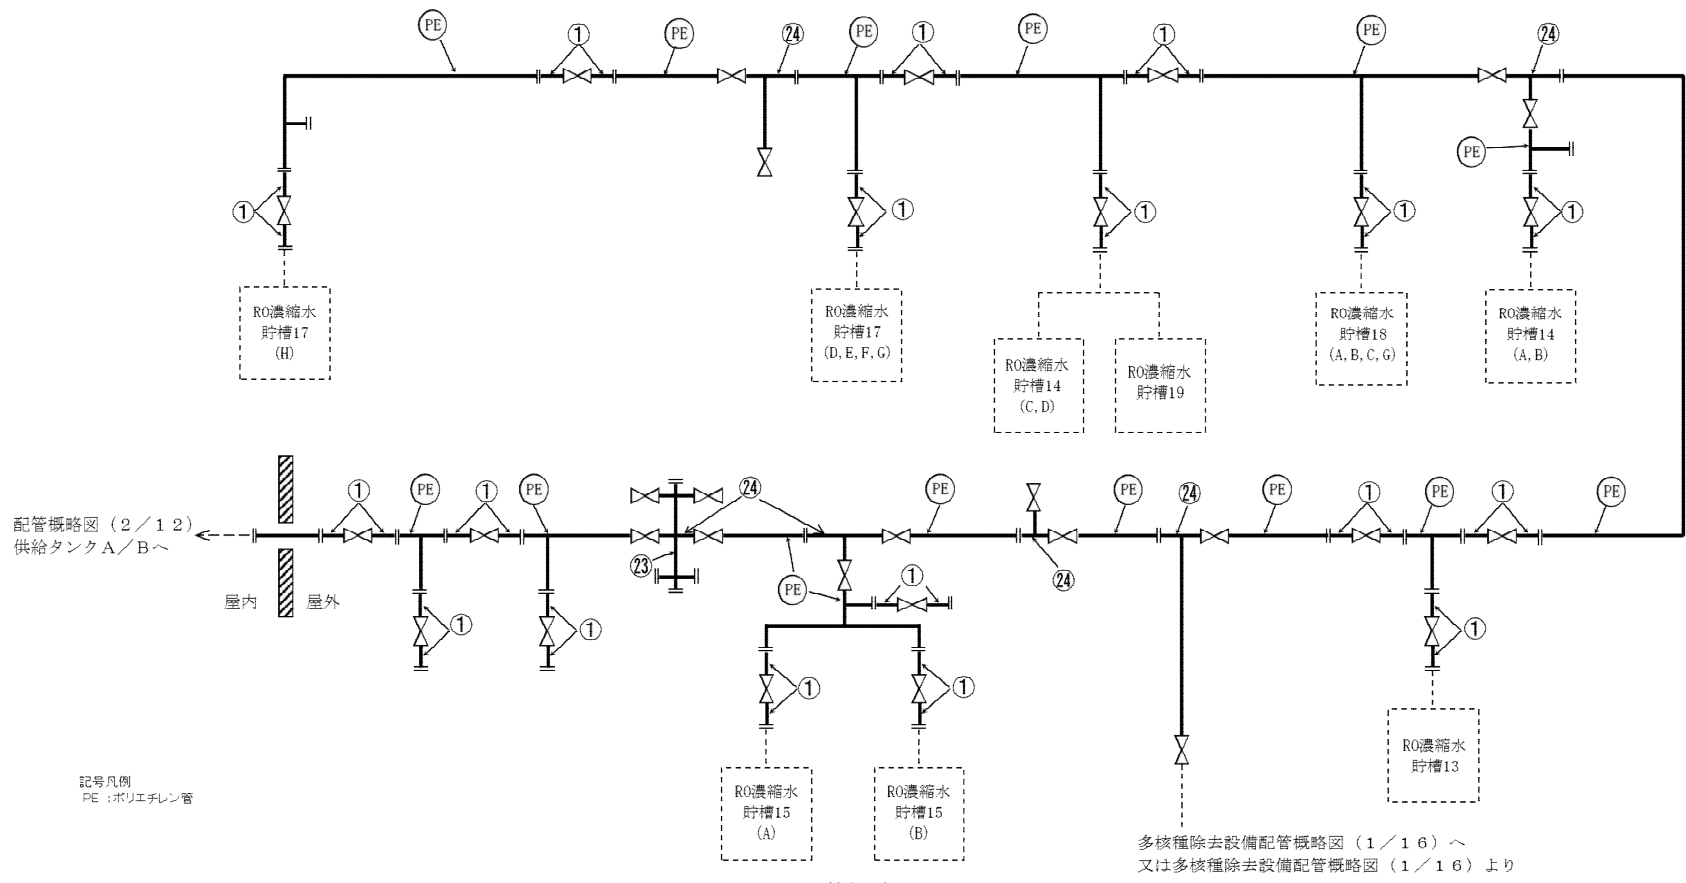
PE ① PE ㉔ PE ① PE ① PE ㉔

① ① ① ① PE ①

RO濃縮水 貯槽17 (H)

RO濃縮水 貯槽17 (D, E, F, G)

RO濃縮水 貯槽14 (C, D)

RO濃縮水 貯槽19

RO濃縮水 貯槽18 (A, B, C, G)

RO濃縮水 貯槽14 (A, B)

配管概略図（２／１２） 供給タンクＡ／Ｂへ

① PE ① PE ㉔ PE PE ㉔ PE ① PE ① PE

㉓ PE ① ㉔

屋内 屋外

① ① ① ① ①

RO濃縮水 貯槽15 (A)

RO濃縮水 貯槽15 (B)

RO濃縮水 貯槽13

記号凡例
PE ：ポリエチレン管

多核種除去設備配管概略図（１／１６）へ
又は多核種除去設備配管概略図（１／１６）より